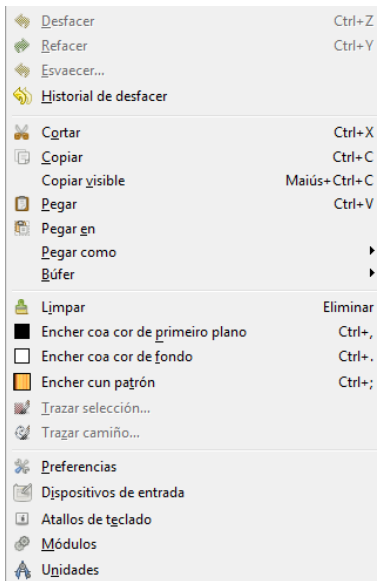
Desfacer Ctrl+Z
Refacer Ctrl+Y
Esvaecer...
Historial de desfacer

Cortar Ctrl+X
Copiar Ctrl+C
Copiar visible Maiús+Ctrl+C
Pegar Ctrl+V
Pegar en
Pegar como
Búfer

Limpar Eliminar
Encher coa cor de primeiro plano Ctrl+,
Encher coa cor de fondo Ctrl+.
Encher cun patrón Ctrl+;
Trazar selección...
Trazar camiño...

Preferencias
Dispositivos de entrada
Atallos de teclado
Módulos
Unidades